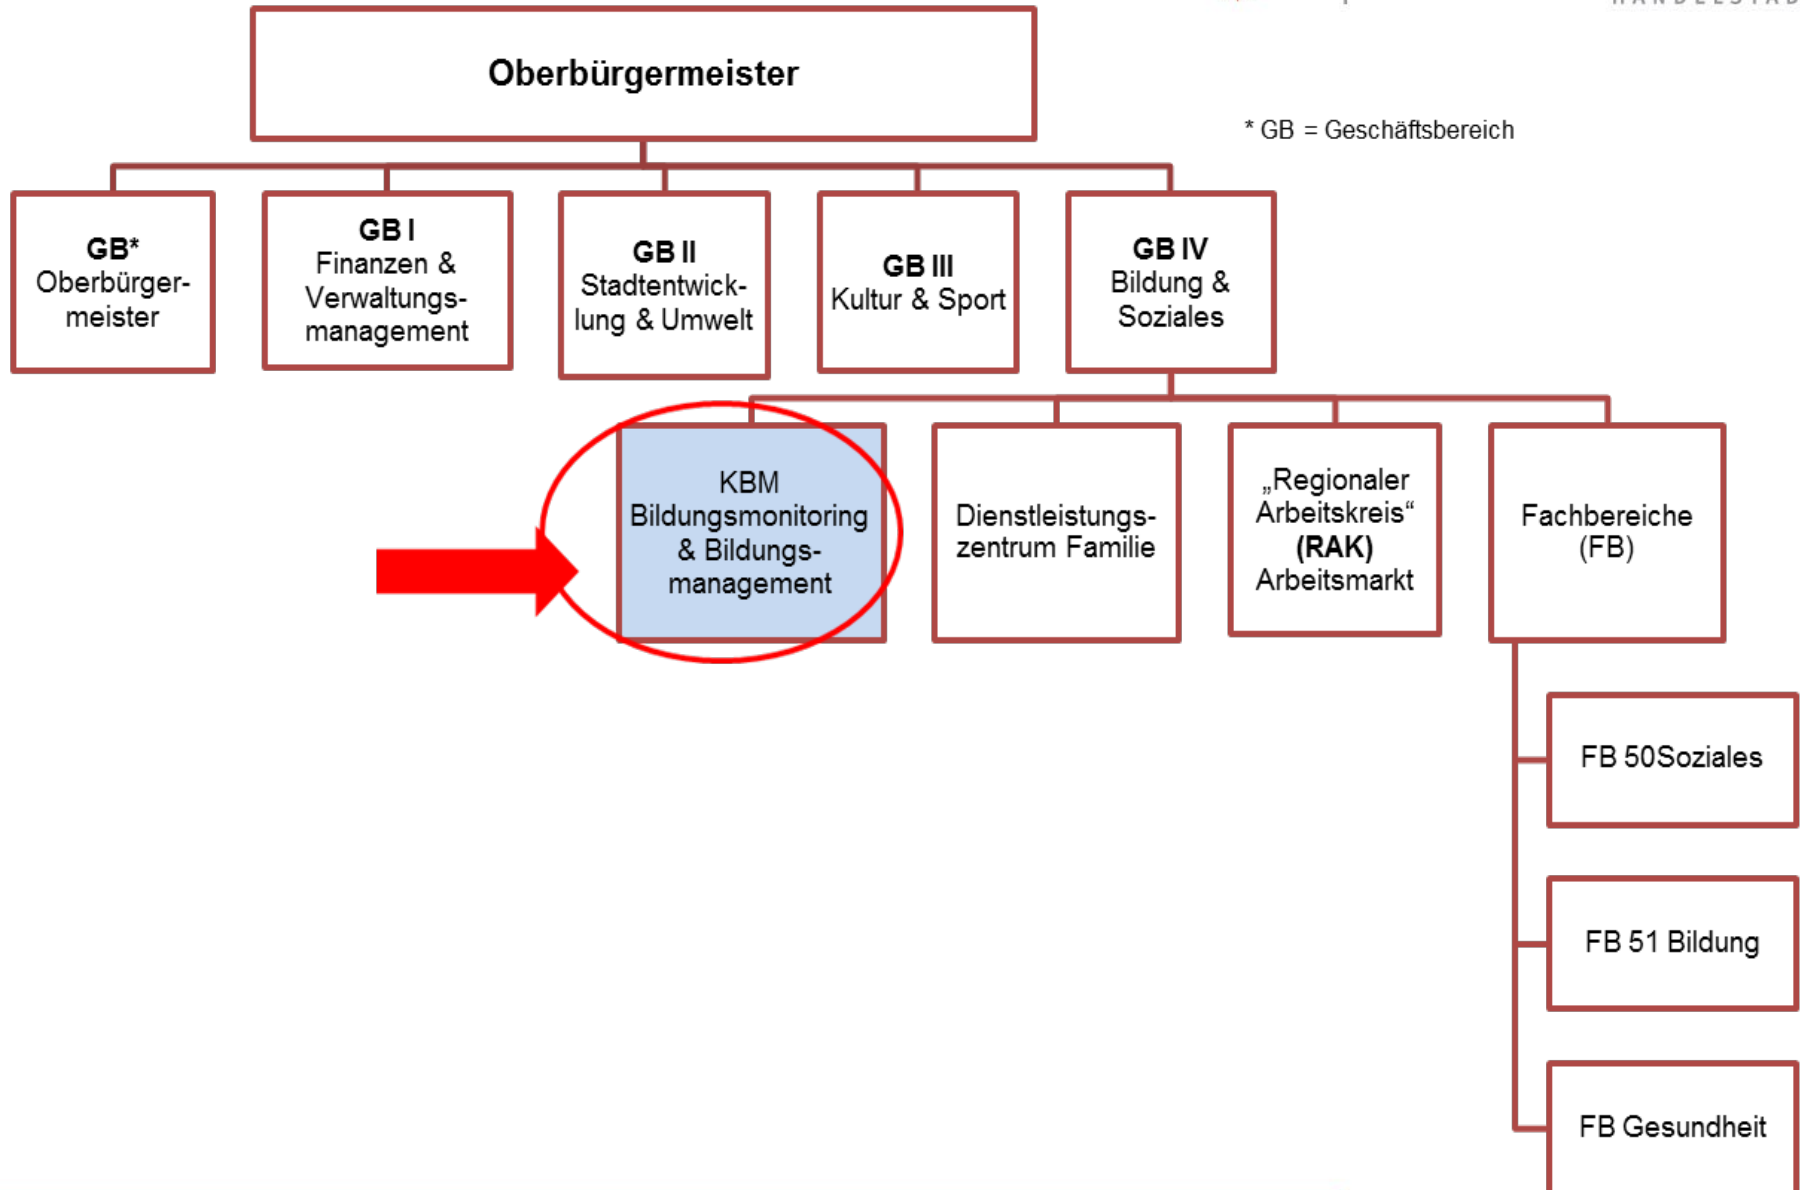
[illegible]

Oberbürgermeister

* GB = Geschäftsbereich

GB* Oberbürgermeister

GB I Finanzen & Verwaltungsmanagement

GB II Stadtentwicklung & Umwelt

GB III Kultur & Sport

GB IV Bildung & Soziales

KBM Bildungsmonitoring & Bildungsmanagement

Dienstleistungszentrum Familie

„Regionaler Arbeitskreis“ (RAK) Arbeitsmarkt

Fachbereiche (FB)

FB 50Soziales

FB 51 Bildung

FB Gesundheit